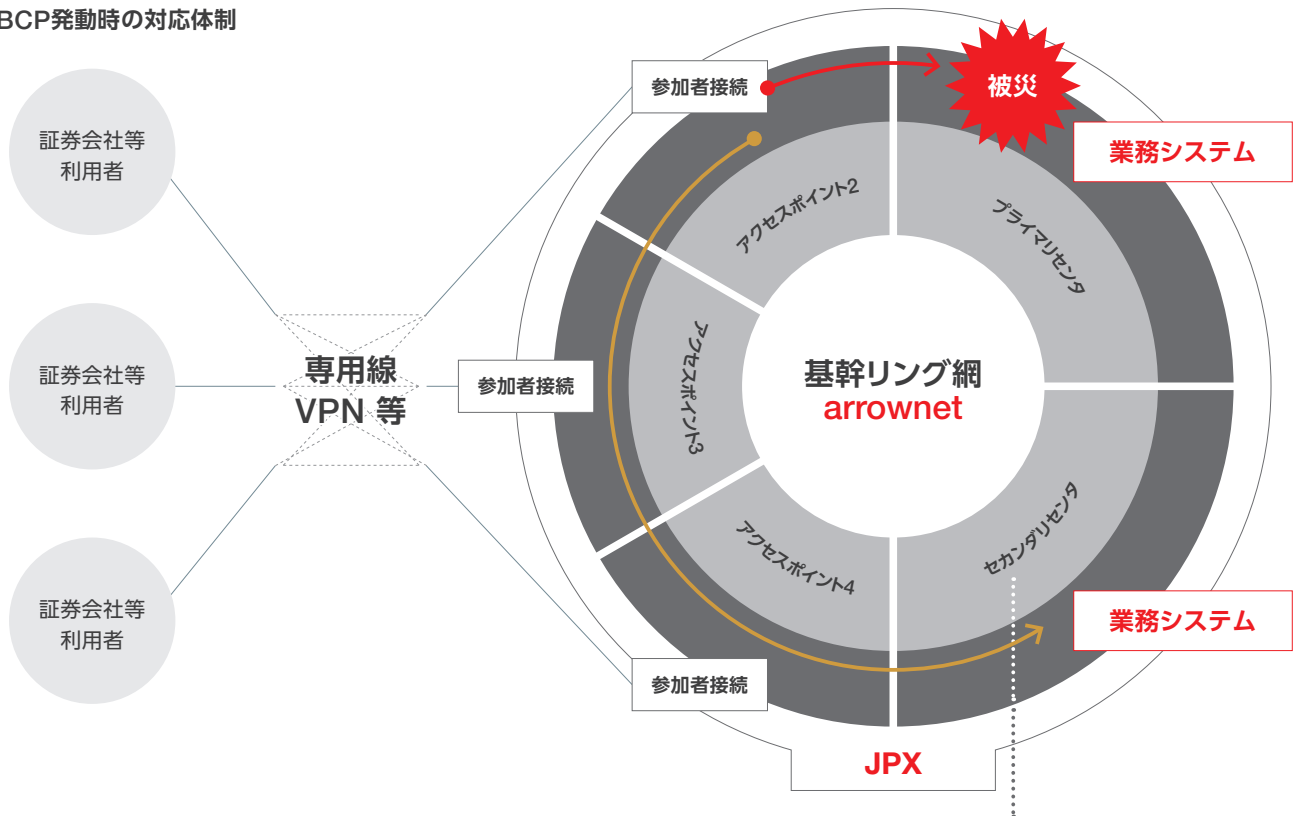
BCP発動時の対応体制

証券会社等
利用者

証券会社等
利用者

証券会社等
利用者

専用線
VPN 等

参加者接続

参加者接続

参加者接続

被災

業務システム

アクセスポイント2

プライマリセンタ

アクセスポイント3

基幹リング網
arrownet

アクセスポイント4

セカンダリセンタ

業務システム

JPX